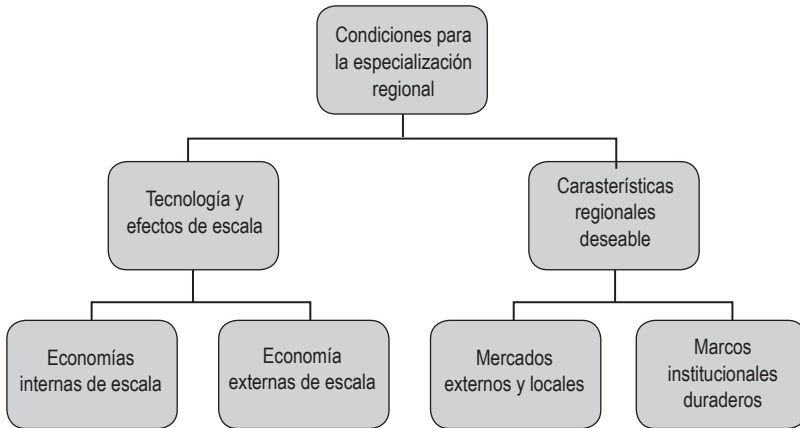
Condiciones para la especialización regional

Tecnología y efectos de escala

Carasterísticas regionales deseable

Economías internas de escala

Economía externas de escala

Mercados externos y locales

Marcos institucionales duraderos